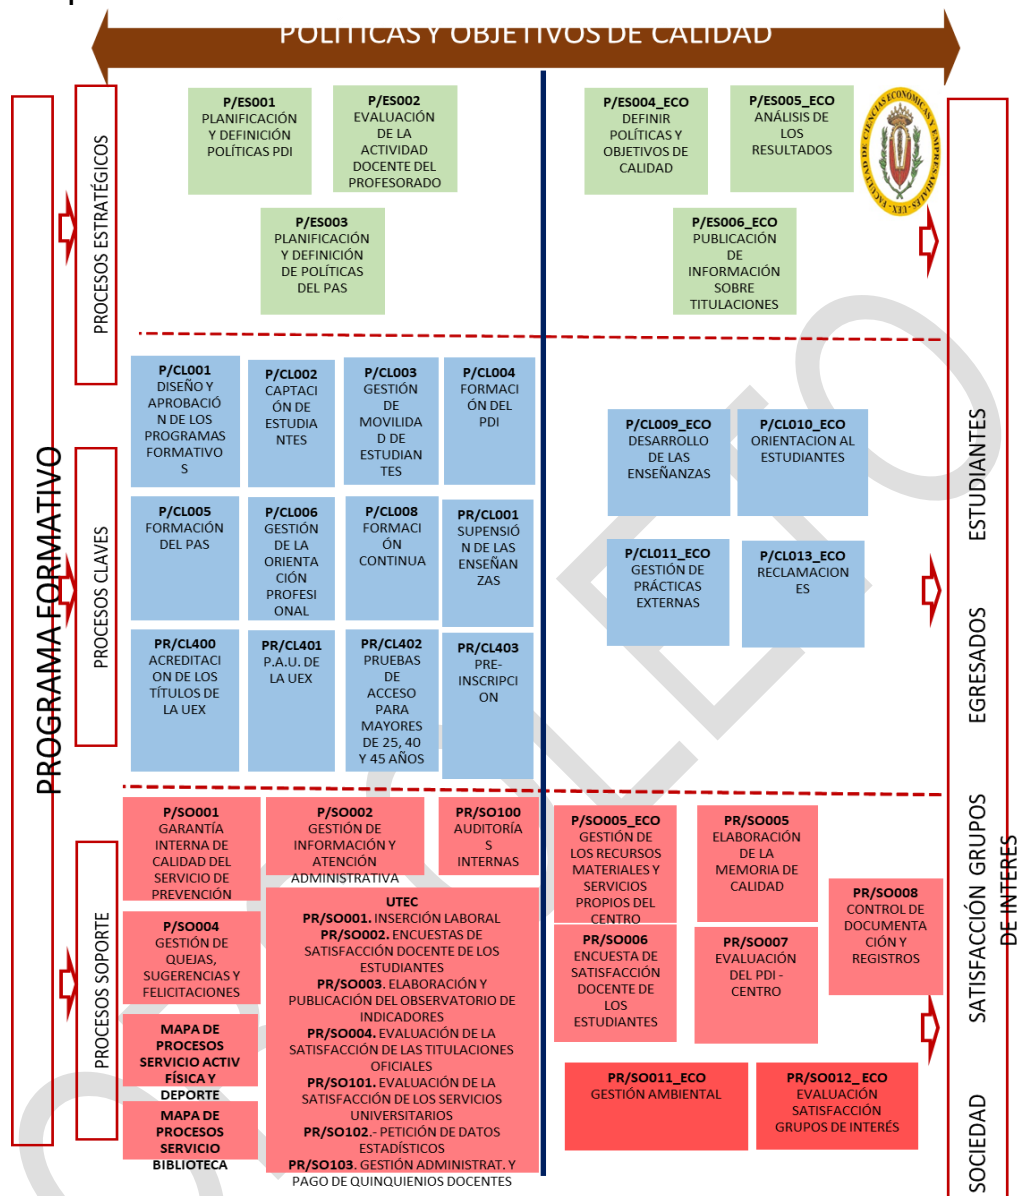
POLÍTICAS Y OBJETIVOS DE CALIDAD

PROGRAMA FORMATIVO

PROCESOS ESTRATÉGICOS

P/ES001 PLANIFICACIÓN Y DEFINICIÓN POLÍTICAS PDI

P/ES002 EVALUACIÓN DE LA ACTIVIDAD DOCENTE DEL PROFESORADO

P/ES003 PLANIFICACIÓN Y DEFINICIÓN DE POLÍTICAS DEL PAS

P/ES004_ECO DEFINIR POLÍTICAS Y OBJETIVOS DE CALIDAD

P/ES005_ECO ANÁLISIS DE LOS RESULTADOS

P/ES006_ECO PUBLICACIÓN DE INFORMACIÓN SOBRE TITULACIONES

PROCESOS CLAVES

P/CL001 DISEÑO Y APROBACIÓN DE LOS PROGRAMAS FORMATIVOS

P/CL002 CAPTACIÓN DE ESTUDIANTES

P/CL003 GESTIÓN DE MOVILIDAD DE ESTUDIANTES

P/CL004 FORMACIÓN DEL PDI

P/CL005 FORMACIÓN DEL PAS

P/CL006 GESTIÓN DE LA ORIENTACIÓN PROFESIONAL

P/CL008 FORMACIÓN CONTINUA

PR/CL001 SUPENSIÓN DE LAS ENSEÑANZAS

PR/CL400 ACREDITACION DE LOS TÍTULOS DE LA UEX

PR/CL401 P.A.U. DE LA UEX

PR/CL402 PRUEBAS DE ACCESO PARA MAYORES DE 25, 40 Y 45 AÑOS

PR/CL403 PRE-INSCRIPCION

P/CL009_ECO DESARROLLO DE LAS ENSEÑANZAS

P/CL010_ECO ORIENTACION AL ESTUDIANTES

P/CL011_ECO GESTIÓN DE PRÁCTICAS EXTERNAS

P/CL013_ECO RECLAMACIONES

PROCESOS SOPORTE

P/SO001 GARANTÍA INTERNA DE CALIDAD DEL SERVICIO DE PREVENCIÓN

P/SO002 GESTIÓN DE INFORMACIÓN Y ATENCIÓN ADMINISTRATIVA

PR/SO100 AUDITORÍAS INTERNAS

P/SO004 GESTIÓN DE QUEJAS, SUGERENCIAS Y FELICITACIONES

UTEC
PR/SO001. INSERCIÓN LABORAL
PR/SO002. ENCUESTAS DE SATISFACCIÓN DOCENTE DE LOS ESTUDIANTES
PR/SO003. ELABORACIÓN Y PUBLICACIÓN DEL OBSERVATORIO DE INDICADORES
PR/SO004. EVALUACIÓN DE LA SATISFACCIÓN DE LAS TITULACIONES OFICIALES
PR/SO101. EVALUACIÓN DE LA SATISFACCIÓN DE LOS SERVICIOS UNIVERSITARIOS
PR/SO102.- PETICIÓN DE DATOS ESTADÍSTICOS
PR/SO103. GESTIÓN ADMINISTRAT. Y PAGO DE QUINQUIENIOS DOCENTES

MAPA DE PROCESOS SERVICIO ACTIV FÍSICA Y DEPORTE

MAPA DE PROCESOS SERVICIO BIBLIOTECA

P/SO005_ECO GESTIÓN DE LOS RECURSOS MATERIALES Y SERVICIOS PROPIOS DEL CENTRO

PR/SO005 ELABORACIÓN DE LA MEMORIA DE CALIDAD

PR/SO008 CONTROL DE DOCUMENTACIÓN Y REGISTROS

PR/SO006 ENCUESTA DE SATISFACCIÓN DOCENTE DE LOS ESTUDIANTES

PR/SO007 EVALUACIÓN DEL PDI - CENTRO

PR/SO011_ECO GESTIÓN AMBIENTAL

PR/SO012_ECO EVALUACIÓN SATISFACCIÓN GRUPOS DE INTERÉS

ESTUDIANTES

EGRESADOS

SATISFACCIÓN GRUPOS DE INTERES

SOCIEDAD